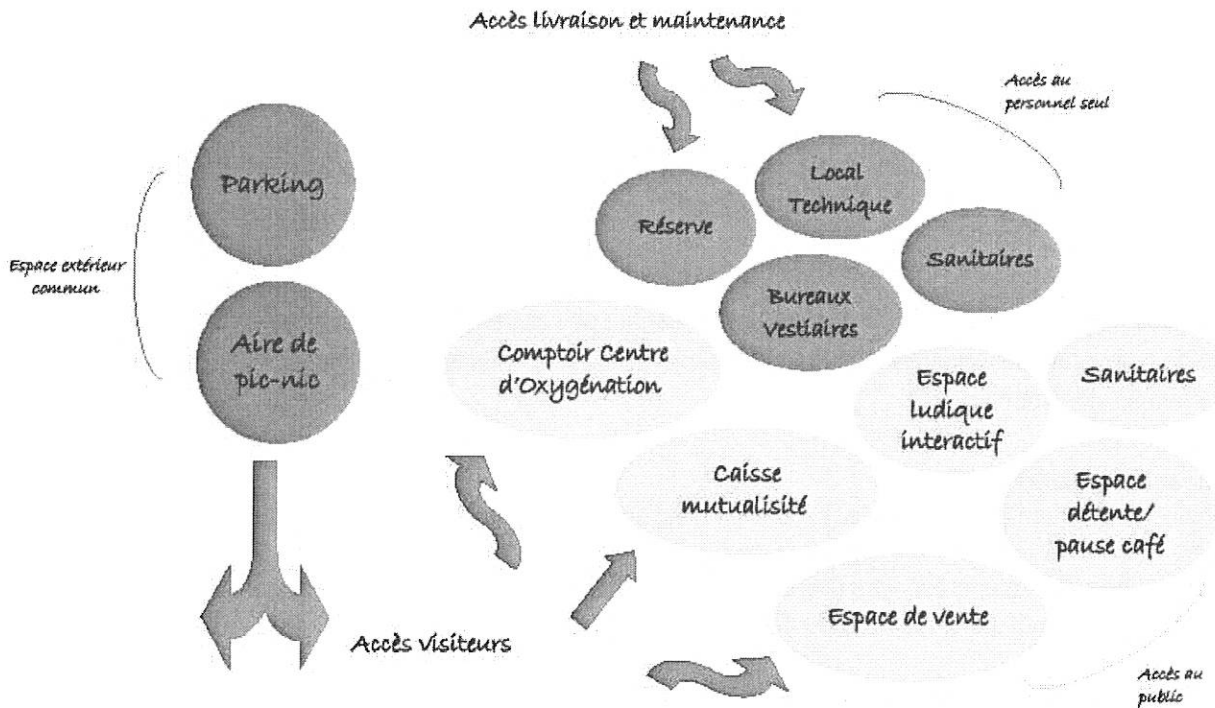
Accès livraison et maintenance

Accès au personnel seul

Parking

Espace extérieur commun

Aire de pic-nic

Réserve

Local Technique

Sanitaires

Bureaux Vestiaires

Comptoir Centre d'Oxygénation

Espace ludique interactif

Sanitaires

Caisse mutualisité

Espace détente/ pause café

Espace de vente

Accès visiteurs

Accès au public